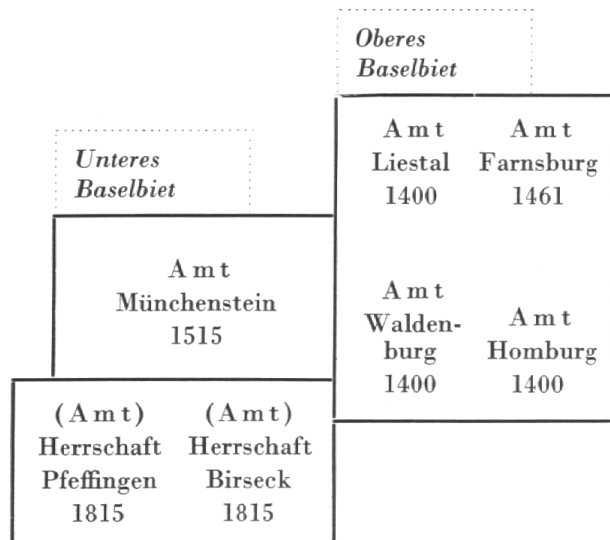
*Oberes Baselbiet*

Amt
Liestal
1400

Amt
Farnsburg
1461

*Unteres Baselbiet*

Amt
Münchenstein
1515

Amt
Waldenburg
1400

Amt
Homburg
1400

(Amt)
Herrschaft
Pfeffingen
1815

(Amt)
Herrschaft
Birseck
1815